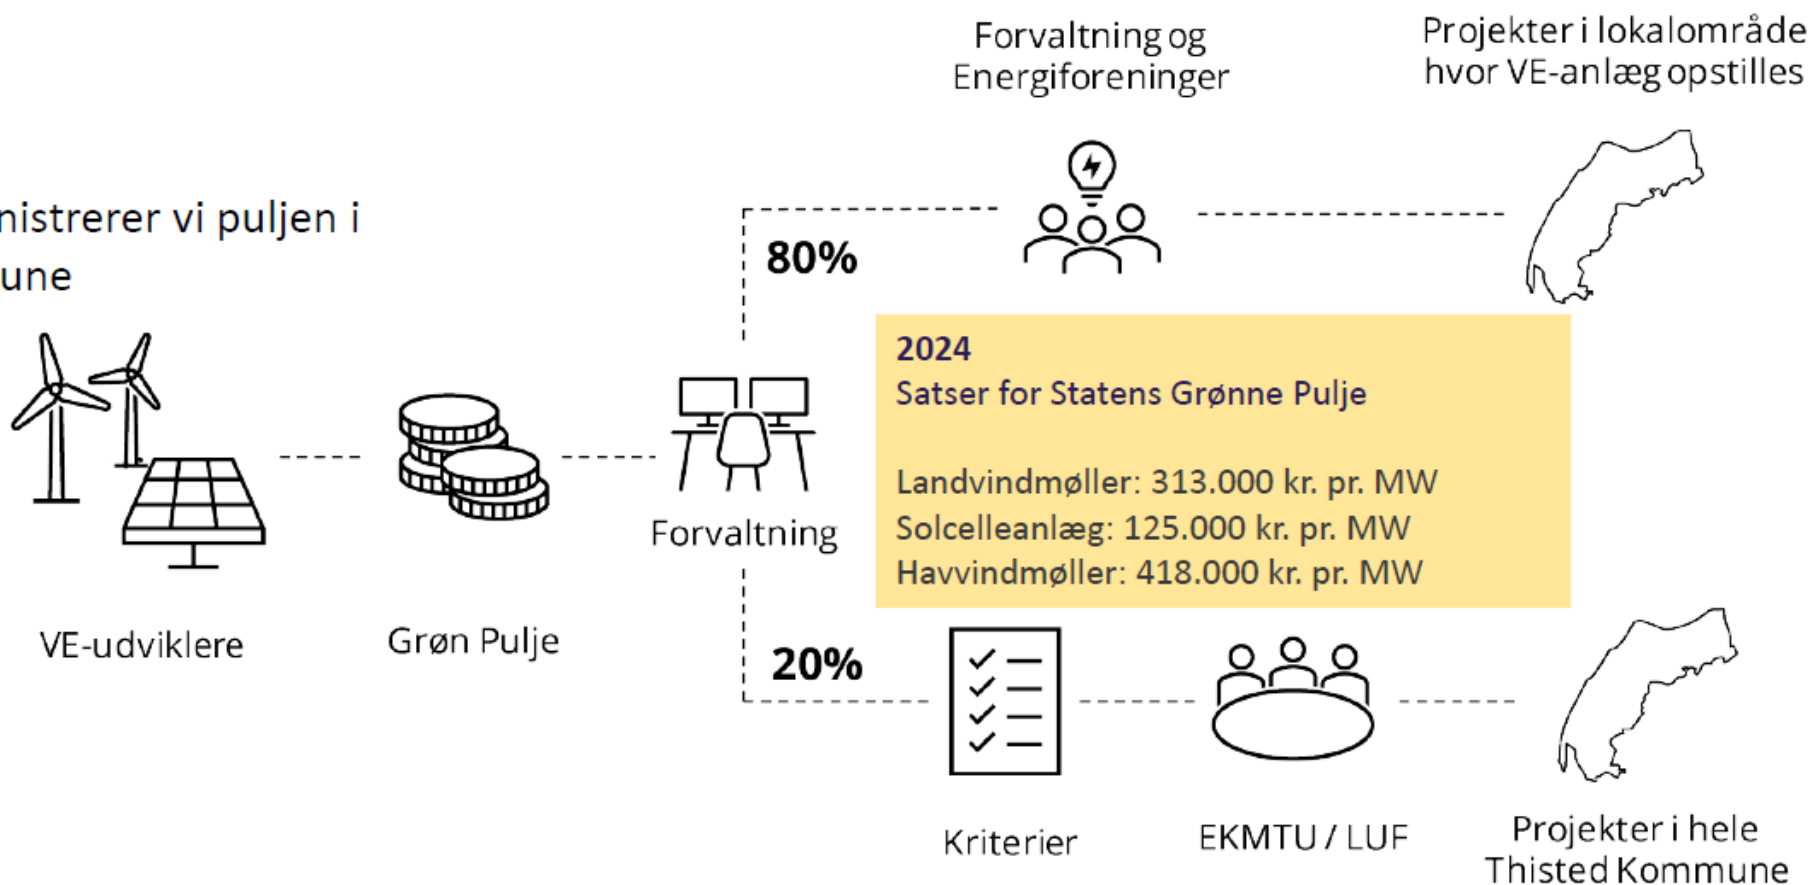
nistrerer vi puljen i
une

Forvaltning og
Energiforeninger

Projekter i lokalområde
hvor VE-anlæg opstilles

80%

2024
Satser for Statens Grønne Pulje

Landvindmøller: 313.000 kr. pr. MW
Solcelleanlæg: 125.000 kr. pr. MW
Havvindmøller: 418.000 kr. pr. MW

VE-udviklere

Grøn Pulje

Forvaltning

20%

Kriterier

EKMTU / LUF

Projekter i hele
Thisted Kommune